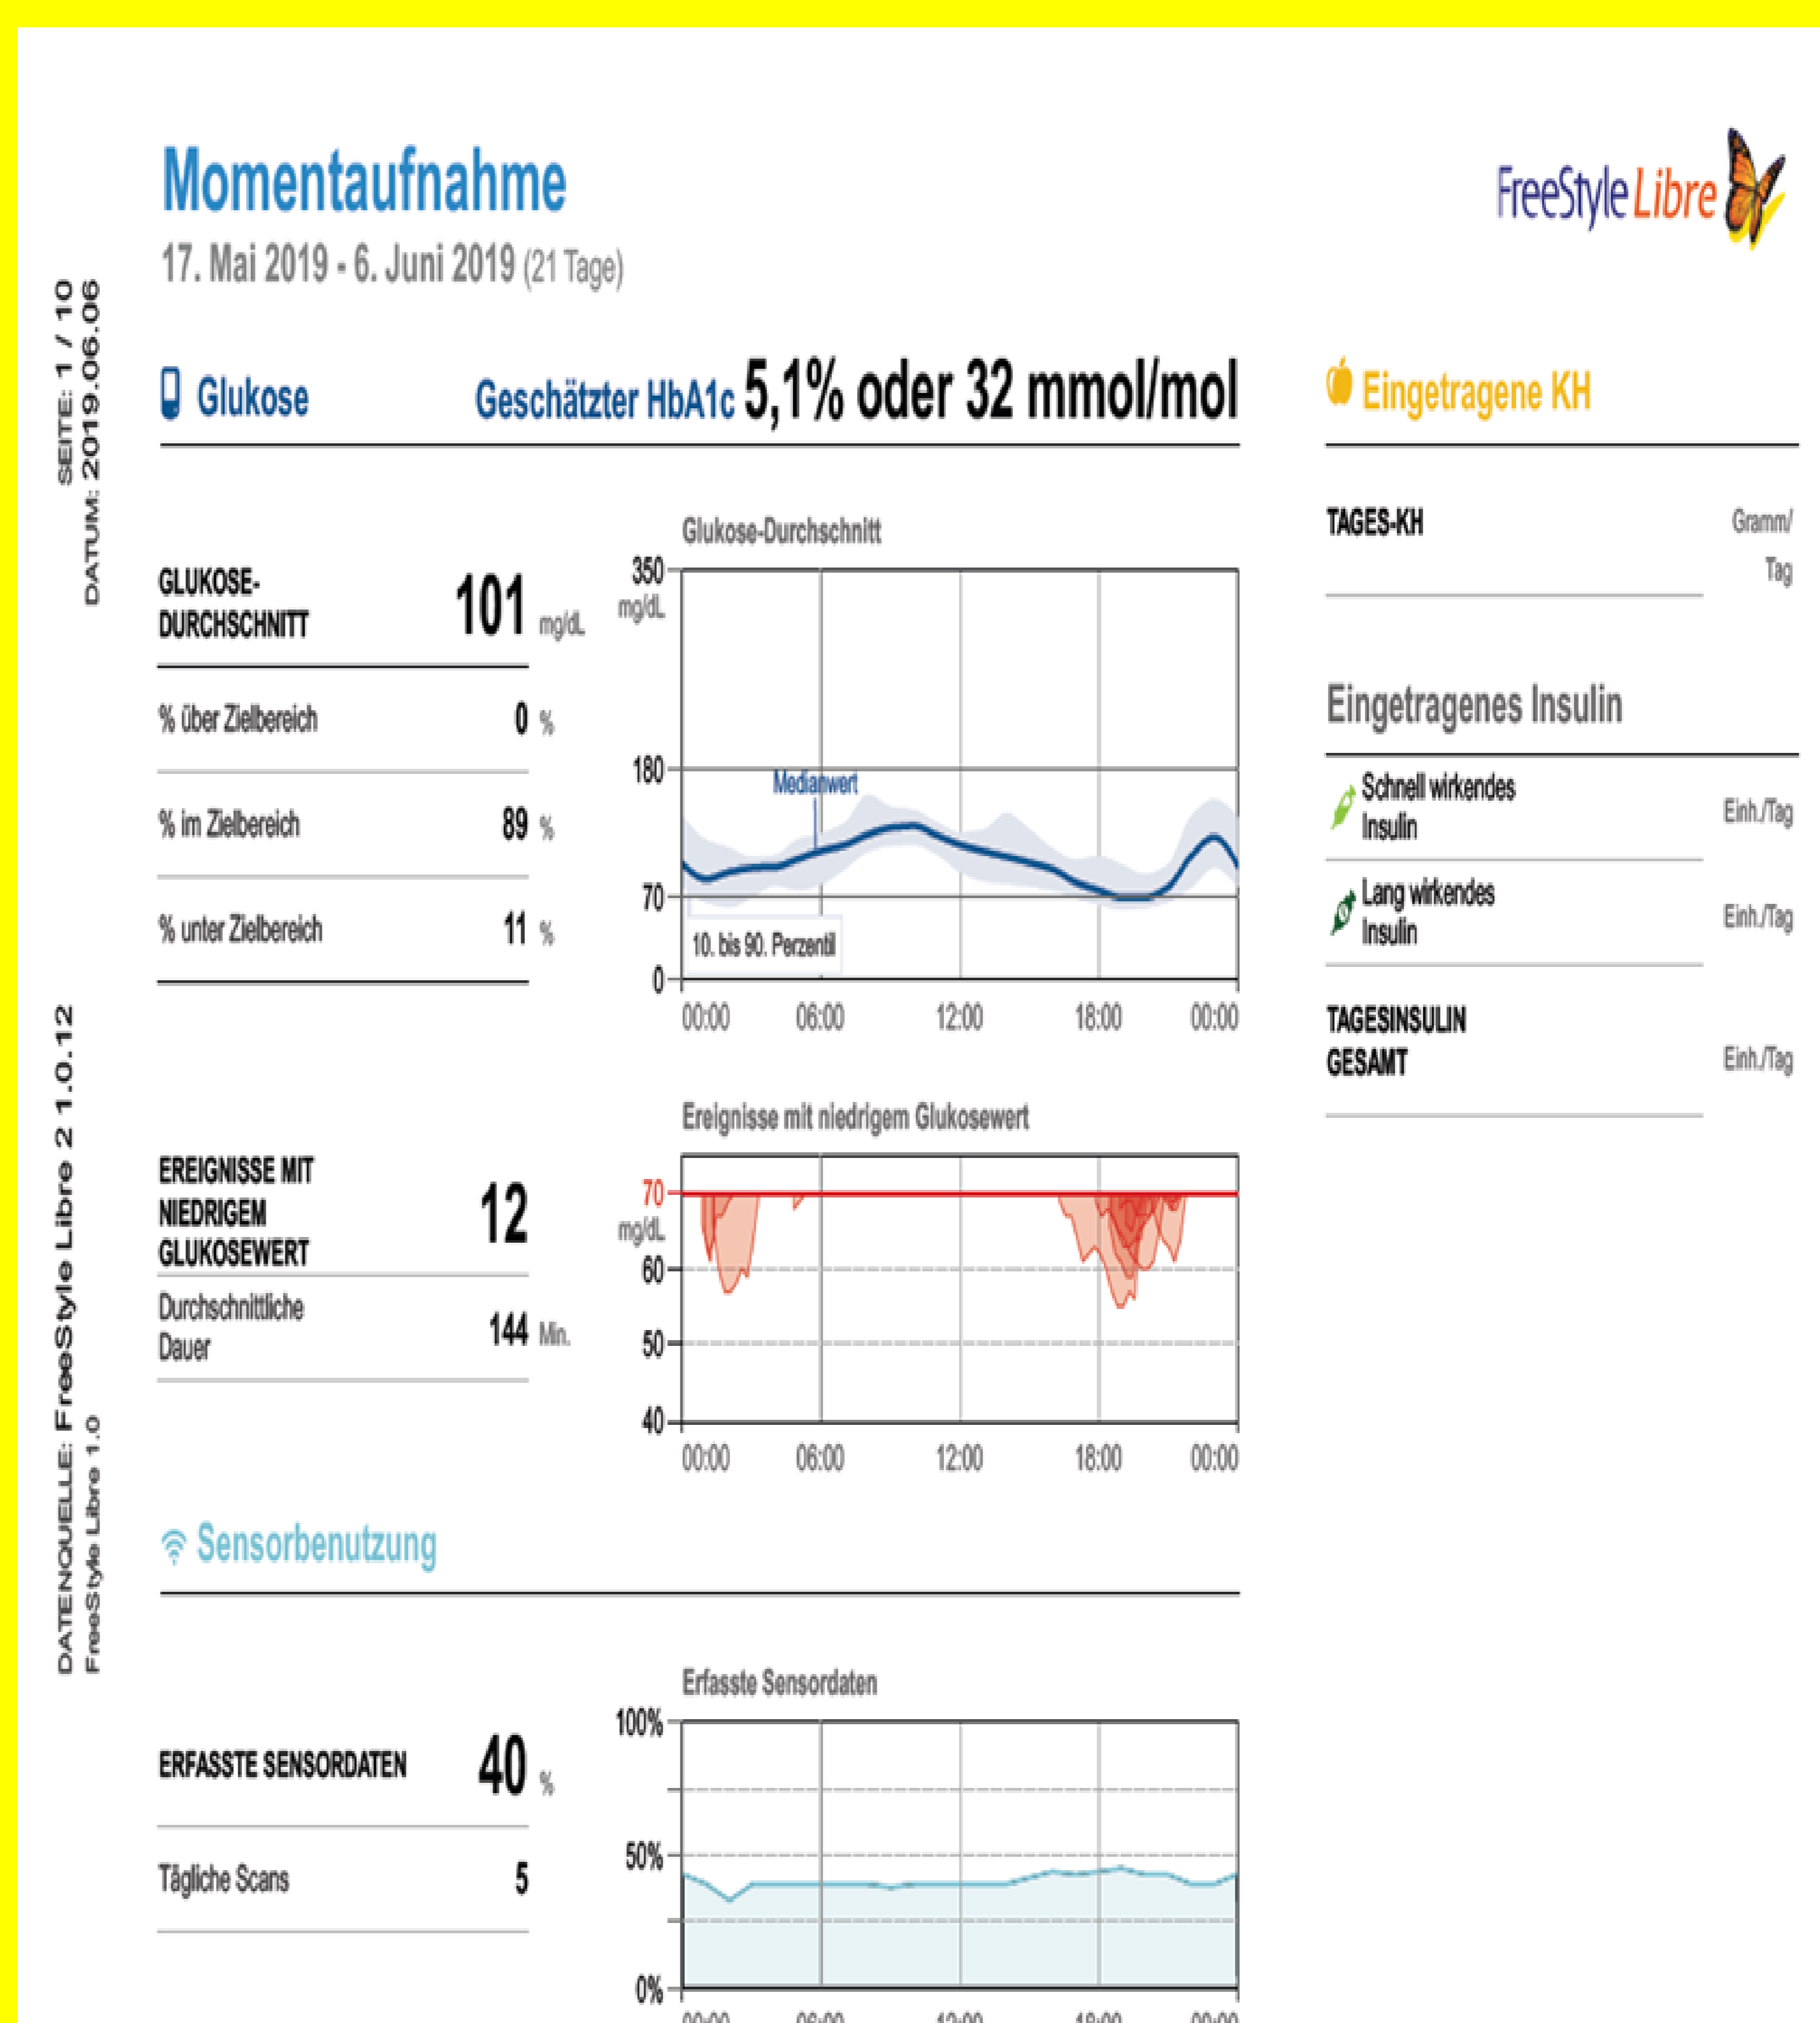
SEITE: 1 / 10
DATUM: 2019.06.06

Momentaufnahme

17. Mai 2019 - 6. Juni 2019 (21 Tage)

FreeStyle Libre

Glukose

Geschätzter HbA1c 5,1% oder 32 mmol/mol

GLUKOSE-DURCHSCHNITT 101 mg/dL

% über Zielbereich 0 %

% im Zielbereich 89 %

% unter Zielbereich 11 %

Glukose-Durchschnitt

350 mg/dL
180
70
0
Medianwert
10. bis 90. Perzentil
00:00 06:00 12:00 18:00 00:00

EREIGNISSE MIT NIEDRIGEM GLUKOSEWERT 12

Durchschnittliche Dauer 144 Min.

Ereignisse mit niedrigem Glukosewert

70 mg/dL
60
50
40
00:00 06:00 12:00 18:00 00:00

Sensorbenutzung

ERFASSTE SENSORDATEN 40 %

Tägliche Scans 5

Erfasste Sensordaten

100%
50%
0%

Eingetragene KH

TAGES-KH Gramm/Tag

Eingetragenes Insulin

Schnell wirkendes Insulin Einh./Tag

Lang wirkendes Insulin Einh./Tag

TAGESINSULIN GESAMT Einh./Tag

DATENQUELLE: FreeStyle Libre 2 1.0.12
FreeStyle Libre 1.0